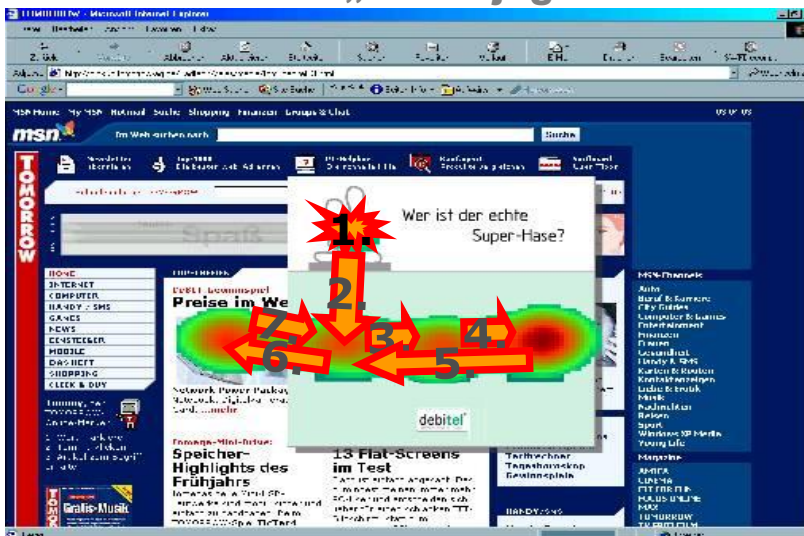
TOMORROW - Microsoft Internet Explorer

msn

Im Web suchen nach

Suche

TOMORROW

Spaß

HOME
INTERNET
COMPUTER
HANDY / SMS
GAMES
NEWS
DIENSTE
MOBILE
DAS HEFT
SHOPPING
CLICK & BUY

Preise im We

Wer ist der echte Super-Hase?

1.
2.
3.
4.
5.
6.
7.

debitel

Speicher-Highlights des Frühjahrs

13 Flat-Screens im Test

Grafis-Musik

MSN-Channels
Auto
Beruf & Karriere
City Guides
Computer & Games
Entertainment
Finanzen
Frauen
Gesundheit
Handy & SMS
Karten & Routen
Kontaktanzeigen
Liebe & Erotik
Musik
Nachrichten
Reisen
Sport
Windows XP Media
Young Life

Magazine
ARCOR
CINEMA
FIT FOR FUN
FOCUS ONLINE
MAX
TOMORROW
TV SPIELFILM

Tarifrechner
Tageshoroskop
Gewinnspiele